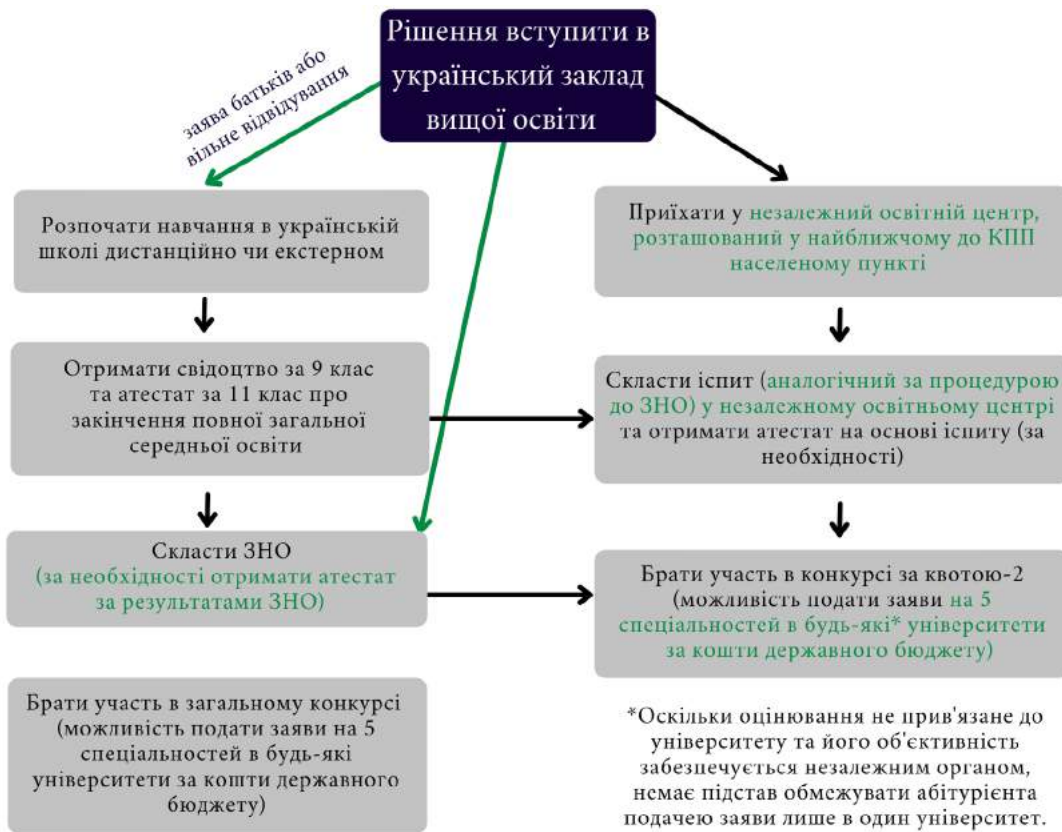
Рішення вступити в український заклад вищої освіти

заява батьків або вільне відвідування

Розпочати навчання в українській школі дистанційно чи екстерном

Отримати свідоцтво за 9 клас та атестат за 11 клас про закінчення повної загальної середньої освіти

Скласти ЗНО (за необхідності отримати атестат за результатами ЗНО)

Брати участь в загальному конкурсі (можливість подати заяви на 5 спеціальностей в будь-які університети за кошти державного бюджету)

Приїхати у незалежний освітній центр, розташований у найближчому до КПП населеному пункті

Скласти іспит (аналогічний за процедурою до ЗНО) у незалежному освітньому центрі та отримати атестат на основі іспиту (за необхідності)

Брати участь в конкурсі за квотою-2 (можливість подати заяви на 5 спеціальностей в будь-які* університети за кошти державного бюджету)

*Оскільки оцінювання не прив'язане до університету та його об'єктивність забезпечується незалежним органом, немає підстав обмежувати абітурієнта подачею заяви лише в один університет.